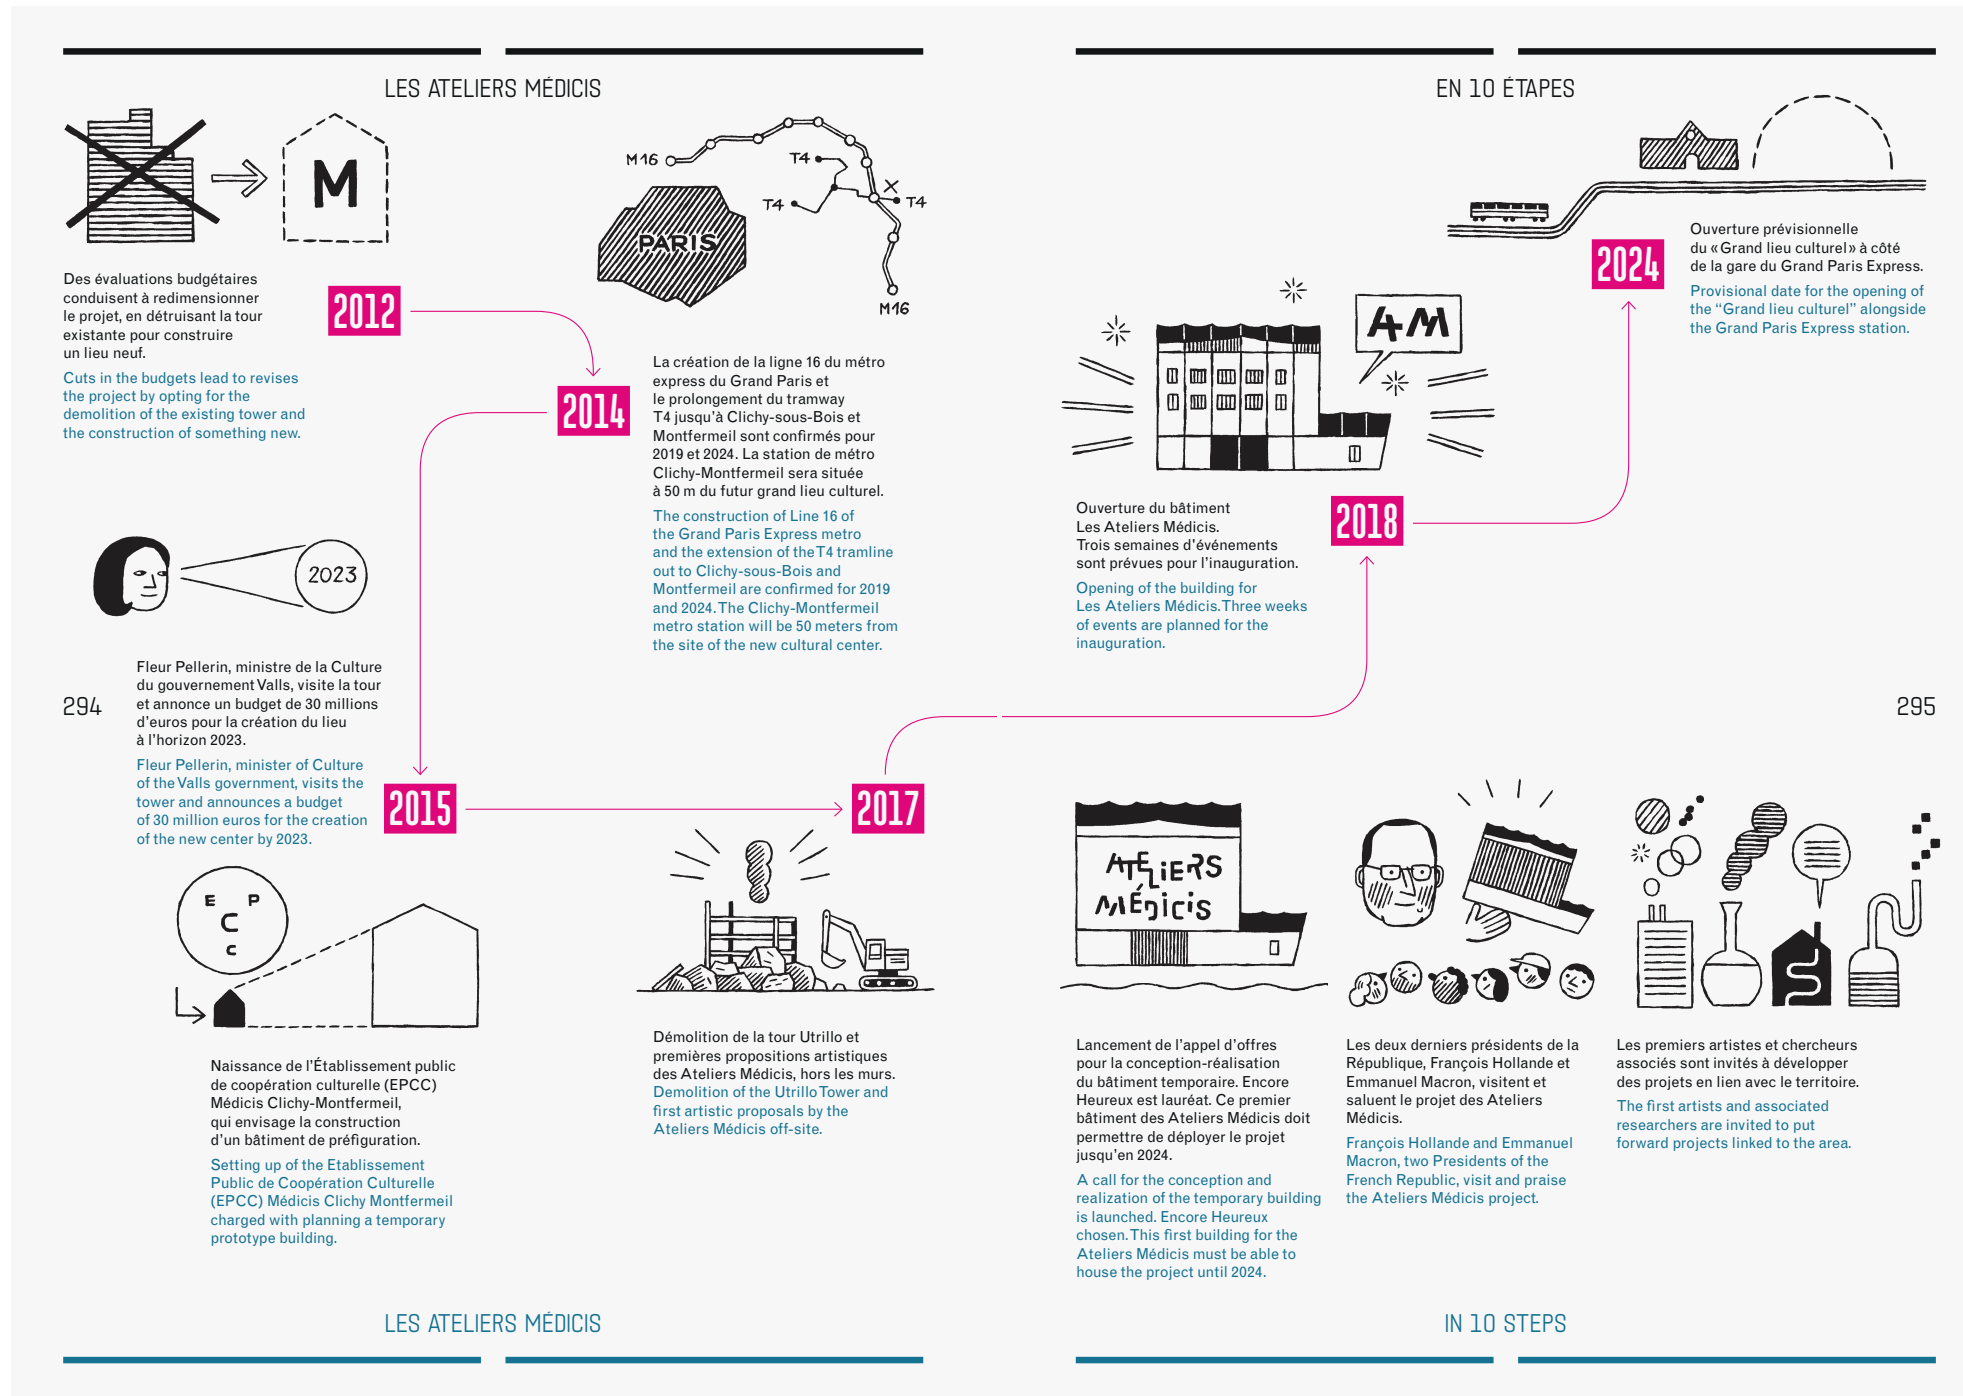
LES ATELIERS MÉDICIS

EN 10 ÉTAPES

M

Des évaluations budgétaires conduisent à redimensionner le projet, en détruisant la tour existante pour construire un lieu neuf.

Cuts in the budgets lead to revises the project by opting for the demolition of the existing tower and the construction of something new.

2012

M 16
T4
T4
T4
PARIS
M 16

2014

La création de la ligne 16 du métro express du Grand Paris et le prolongement du tramway T4 jusqu'à Clichy-sous-Bois et Montfermeil sont confirmés pour 2019 et 2024. La station de métro Clichy-Montfermeil sera située à 50 m du futur grand lieu culturel.

The construction of Line 16 of the Grand Paris Express metro and the extension of the T4 tramline out to Clichy-sous-Bois and Montfermeil are confirmed for 2019 and 2024. The Clichy-Montfermeil metro station will be 50 meters from the site of the new cultural center.

4M

Ouverture du bâtiment Les Ateliers Médicis. Trois semaines d'événements sont prévues pour l'inauguration.

Opening of the building for Les Ateliers Médicis. Three weeks of events are planned for the inauguration.

2018

2024

Ouverture prévisionnelle du «Grand lieu culturel» à côté de la gare du Grand Paris Express.

Provisional date for the opening of the "Grand lieu culturel" alongside the Grand Paris Express station.

2023

Fleur Pellerin, ministre de la Culture du gouvernement Valls, visite la tour et annonce un budget de 30 millions d'euros pour la création du lieu à l'horizon 2023.

Fleur Pellerin, minister of Culture of the Valls government, visits the tower and announces a budget of 30 million euros for the creation of the new center by 2023.

294

295

2015

2017

E P
C
C

Naissance de l'Établissement public de coopération culturelle (EPCC) Médicis Clichy-Montfermeil, qui envisage la construction d'un bâtiment de préfiguration.

Setting up of the Etablissement Public de Coopération Culturelle (EPCC) Médicis Clichy Montfermeil charged with planning a temporary prototype building.

Démolition de la tour Utrillo et premières propositions artistiques des Ateliers Médicis, hors les murs.

Demolition of the Utrillo Tower and first artistic proposals by the Ateliers Médicis off-site.

ATELIERS MÉDICIS

Lancement de l'appel d'offres pour la conception-réalisation du bâtiment temporaire. Encore Heureux est lauréat. Ce premier bâtiment des Ateliers Médicis doit permettre de déployer le projet jusqu'en 2024.

A call for the conception and realization of the temporary building is launched. Encore Heureux chosen. This first building for the Ateliers Médicis must be able to house the project until 2024.

Les deux derniers présidents de la République, François Hollande et Emmanuel Macron, visitent et saluent le projet des Ateliers Médicis.

François Hollande and Emmanuel Macron, two Presidents of the French Republic, visit and praise the Ateliers Médicis project.

Les premiers artistes et chercheurs associés sont invités à développer des projets en lien avec le territoire.

The first artists and associated researchers are invited to put forward projects linked to the area.

LES ATELIERS MÉDICIS

IN 10 STEPS